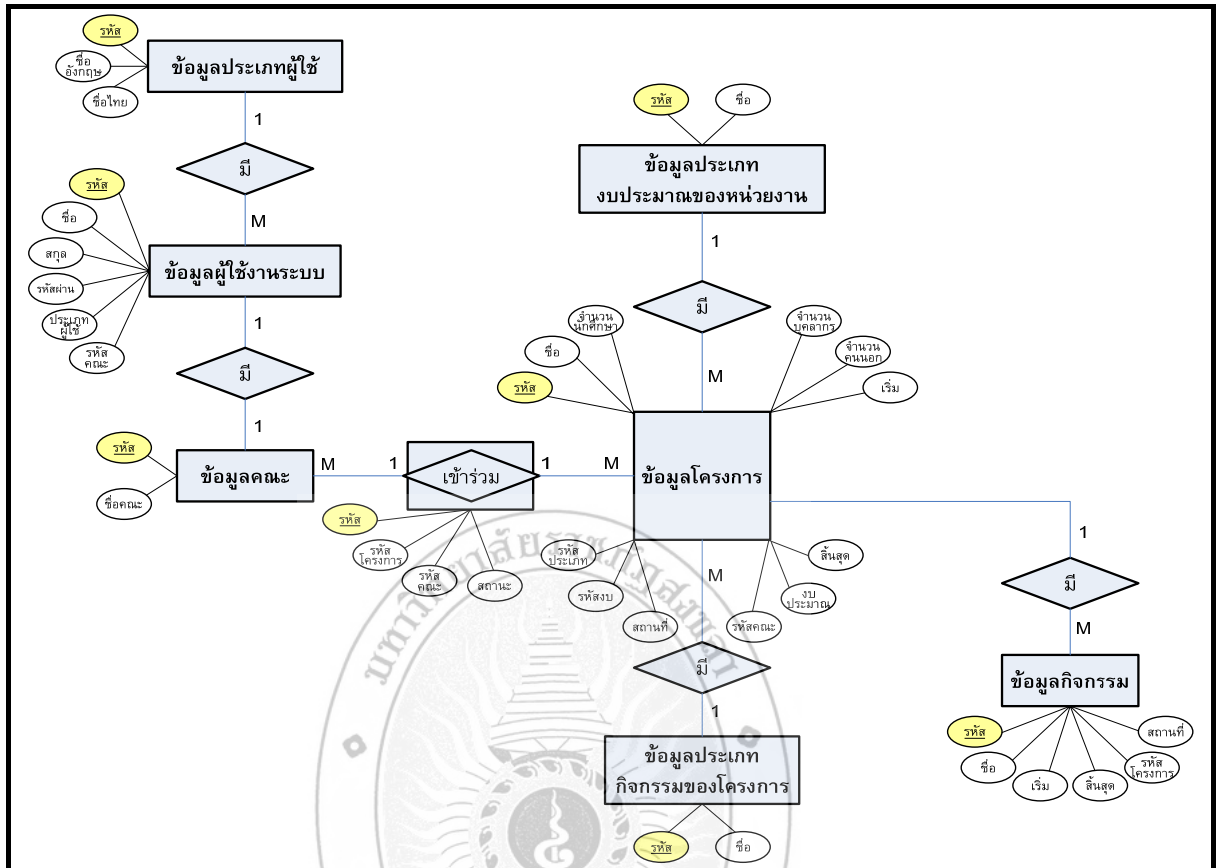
รหัส

ชื่ออังกฤษ

ชื่อไทย

ข้อมูลประเภทผู้ใช้

1

มี

M

รหัส

ชื่อ

สกุล

รหัสผ่าน

ประเภทผู้ใช้

รหัสคณะ

ข้อมูลผู้ใช้งานระบบ

1

มี

1

รหัส

ชื่อคณะ

ข้อมูลคณะ

M

1

เข้าร่วม

1

M

รหัส

รหัสโครงการ

รหัสคณะ

สถานะ

รหัส

ชื่อ

ข้อมูลประเภท งบประมาณของหน่วยงาน

1

มี

M

จำนวนนักศึกษา

ชื่อ

รหัส

จำนวนบุคลากร

จำนวนคนนอก

เริ่ม

ข้อมูลโครงการ

รหัสประเภท

รหัสงบ

สถานที่

รหัสคณะ

งบประมาณ

สิ้นสุด

M

มี

1

ข้อมูลประเภท กิจกรรมของโครงการ

รหัส

ชื่อ

1

มี

M

ข้อมูลกิจกรรม

รหัส

ชื่อ

เริ่ม

สิ้นสุด

รหัสโครงการ

สถานที่